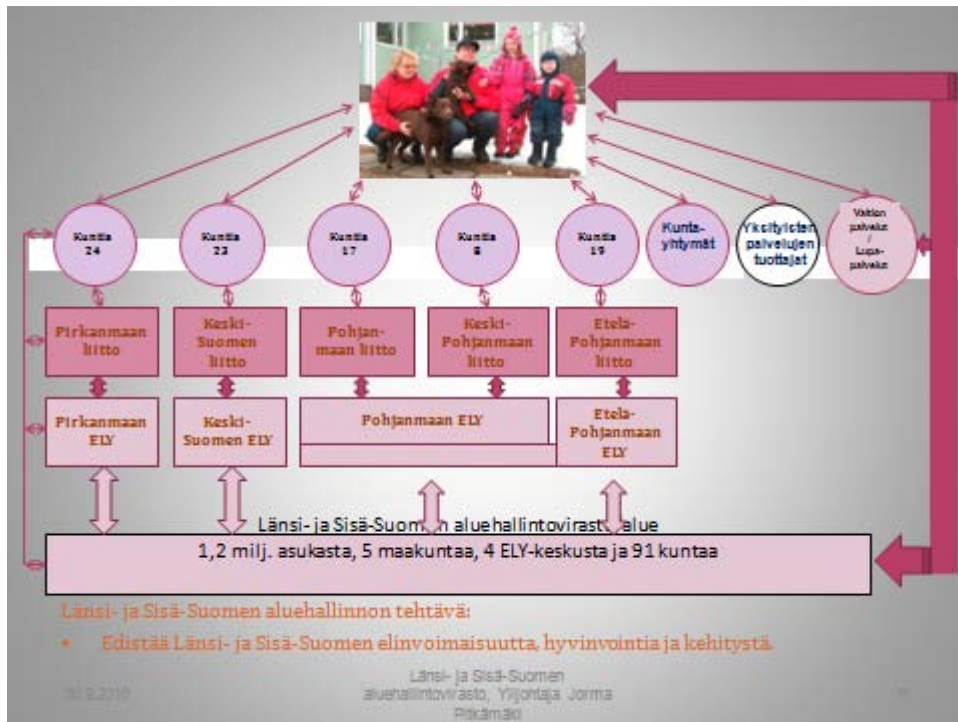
Kuntia 24

Kuntia 23

Kuntia 17

Kuntia 8

Kuntia 19

Kunta-yhtymät

Yksityisten palvelujen tuottajat

Valtion palvelut / Lupa-palvelut

Pirkanmaan liitto

Keski-Suomen liitto

Pohjan-maan liitto

Keski-Pohjanmaan liitto

Etelä-Pohjanmaan liitto

Pirkanmaan ELY

Keski-Suomen ELY

Pohjanmaan ELY

Etelä-Pohjanmaan ELY

Länsi- ja Sisä-Suomen aluehallintoviraston alue
1,2 milj. asukasta, 5 maakuntaa, 4 ELY-keskusta ja 91 kuntaa

Länsi- ja Sisä-Suomen aluehallinnon tehtävä:
• Edistää Länsi- ja Sisä-Suomen elinvoimaisuutta, hyvinvointia ja kehitystä.

30.9.2010

Länsi- ja Sisä-Suomen aluehallintovirasto, Ylijohtaja Jorma Pitkämäki

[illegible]